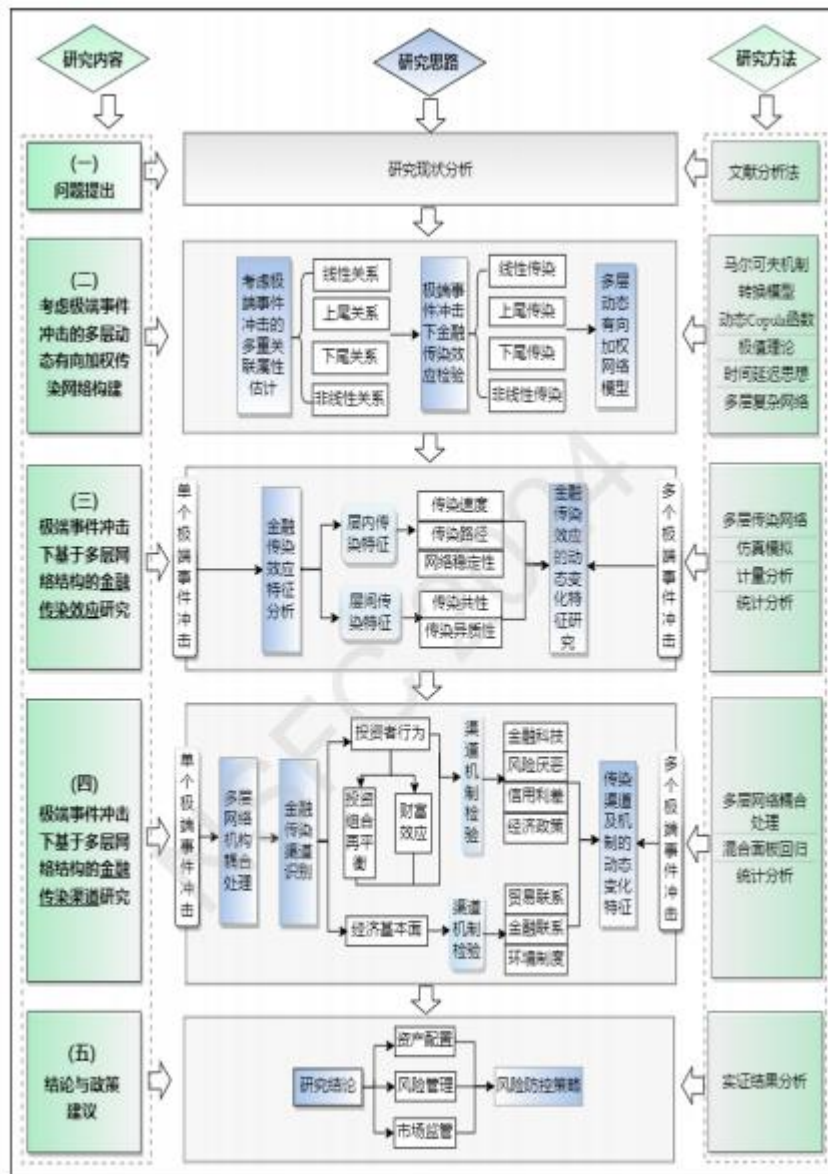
研究内容

研究思路

研究方法

(一)
问题提出

研究现状分析

文献分析法

(二)
考虑极端事件冲击的多层动态有向加权传染网络构建

考虑极端事件冲击的多重关联属性估计

线性关系

上尾关系

下尾关系

非线性关系

极端事件冲击下金融传染效应检验

线性传染

上尾传染

下尾传染

非线性传染

多层动态有向加权网络模型

马尔可夫机制转换模型

动态Copula函数

极值理论

时间延迟思想

多层复杂网络

(三)
极端事件冲击下基于多层网络结构的金融传染效应研究

单个极端事件冲击

金融传染效应特征分析

层内传染特征

传染速度

传染路径

网络稳定性

层间传染特征

传染共性

传染异质性

金融传染效应的动态变化特征研究

多个极端事件冲击

多层传染网络

仿真模拟

计量分析

统计分析

(四)
极端事件冲击下基于多层网络结构的金融传染渠道研究

单个极端事件冲击

多层网络机构耦合处理

金融传染渠道识别

投资者行为

投资组合再平衡

财富效应

渠道机制检验

金融科技

风险厌恶

信用利差

经济政策

经济基本面

渠道机制检验

贸易联系

金融联系

环境制度

传染渠道及机制的动态变化特征

多个极端事件冲击

多层网络耦合处理

混合面板回归

统计分析

(五)
结论与政策建议

研究结论

资产配置

风险管理

市场监管

风险防控策略

实证结果分析